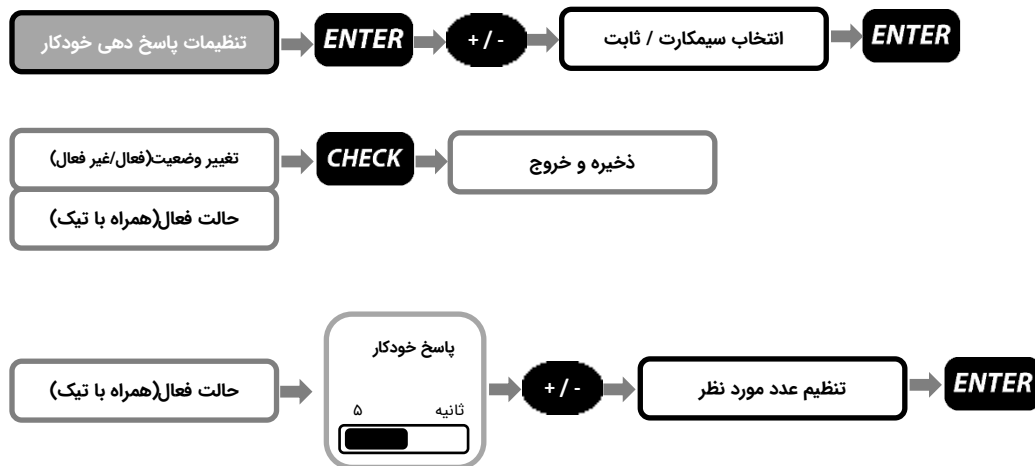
تنظیمات پاسخ دهی خودکار

ENTER

+ / -

انتخاب سیمکارت / ثابت

ENTER

تغییر وضعیت(فعال/غیر فعال)

حالت فعال(همراه با تیک)

CHECK

ذخیره و خروج

حالت فعال(همراه با تیک)

پاسخ خودکار

ثانیه ۵

+ / -

تنظیم عدد مورد نظر

ENTER